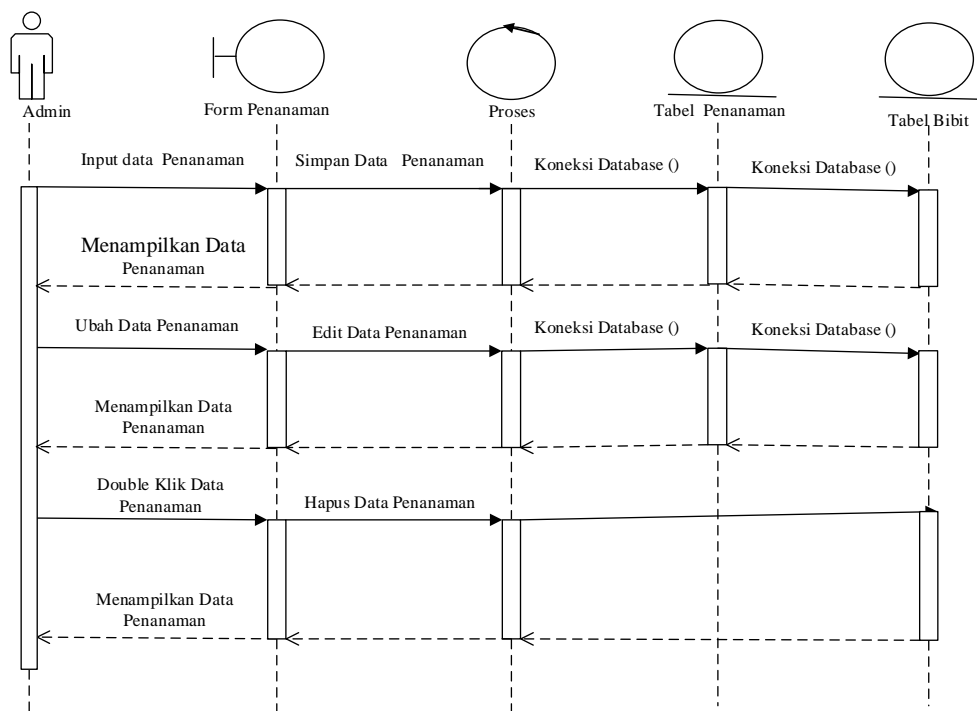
Admin

Form Penanaman

Proses

Tabel Penanaman

Tabel Bibit

Input data Penanaman

Simpan Data Penanaman

Koneksi Database ()

Koneksi Database ()

Menampilkan Data Penanaman

Ubah Data Penanaman

Edit Data Penanaman

Koneksi Database ()

Koneksi Database ()

Menampilkan Data Penanaman

Double Klik Data Penanaman

Hapus Data Penanaman

Menampilkan Data Penanaman